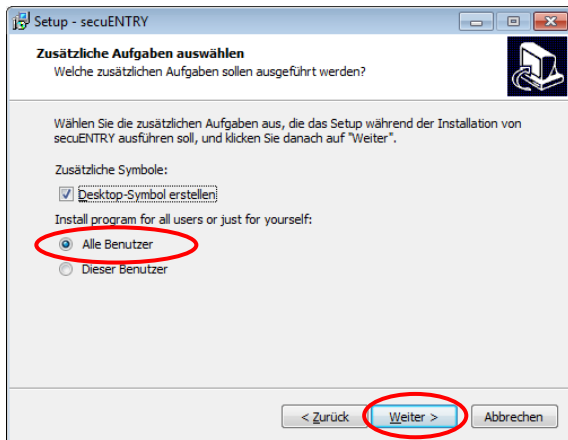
Setup - secuENTRY

Zusätzliche Aufgaben auswählen
Welche zusätzlichen Aufgaben sollen ausgeführt werden?

Wählen Sie die zusätzlichen Aufgaben aus, die das Setup während der Installation von secuENTRY ausführen soll, und klicken Sie danach auf "Weiter".

Zusätzliche Symbole:

Desktop-Symbol erstellen

Install program for all users or just for yourself:

Alle Benutzer

Dieser Benutzer

< Zurück

Weiter >

Abbrechen